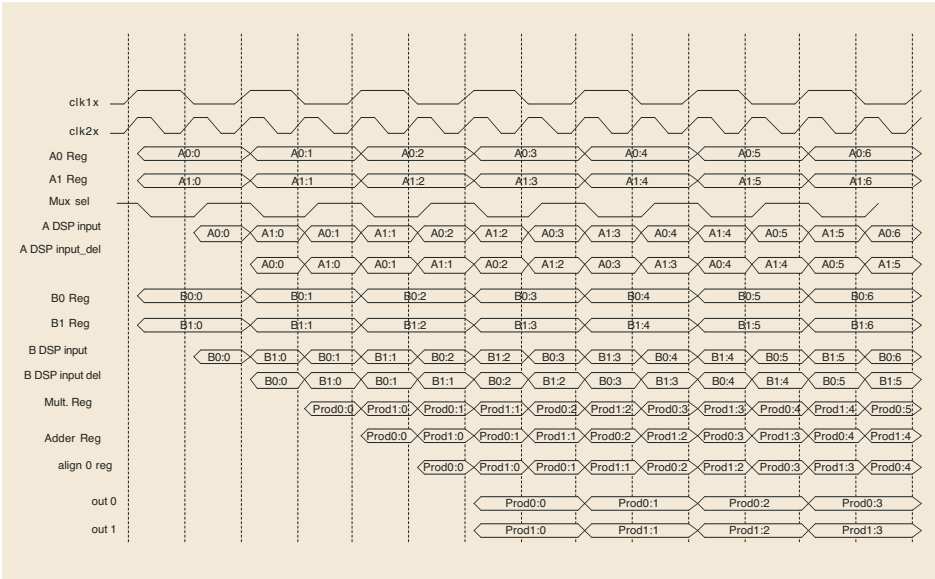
clk1x
clk2x
A0 Reg A0:0 A0:1 A0:2 A0:3 A0:4 A0:5 A0:6
A1 Reg A1:0 A1:1 A1:2 A1:3 A1:4 A1:5 A1:6
Mux sel
A DSP input A0:0 A1:0 A0:1 A1:1 A0:2 A1:2 A0:3 A1:3 A0:4 A1:4 A0:5 A1:5 A0:6
A DSP input_del A0:0 A1:0 A0:1 A1:1 A0:2 A1:2 A0:3 A1:3 A0:4 A1:4 A0:5 A1:5
B0 Reg B0:0 B0:1 B0:2 B0:3 B0:4 B0:5 B0:6
B1 Reg B1:0 B1:1 B1:2 B1:3 B1:4 B1:5 B1:6
B DSP input B0:0 B1:0 B0:1 B1:1 B0:2 B1:2 B0:3 B1:3 B0:4 B1:4 B0:5 B1:5 B0:6
B DSP input del B0:0 B1:0 B0:1 B1:1 B0:2 B1:2 B0:3 B1:3 B0:4 B1:4 B0:5 B1:5
Mult. Reg Prod0:0 Prod1:0 Prod0:1 Prod1:1 Prod0:2 Prod1:2 Prod0:3 Prod1:3 Prod0:4 Prod1:4 Prod0:5
Adder Reg Prod0:0 Prod1:0 Prod0:1 Prod1:1 Prod0:2 Prod1:2 Prod0:3 Prod1:3 Prod0:4 Prod1:4
align 0 reg Prod0:0 Prod1:0 Prod0:1 Prod1:1 Prod0:2 Prod1:2 Prod0:3 Prod1:3 Prod0:4
out 0 Prod0:0 Prod0:1 Prod0:2 Prod0:3
out 1 Prod1:0 Prod1:1 Prod1:2 Prod1:3